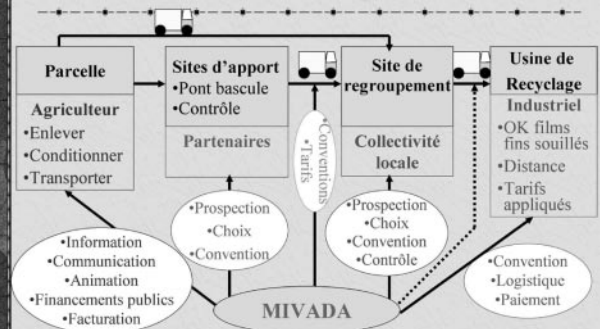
Parcelle

Agriculteur
•Enlever
•Conditionner
•Transporter

Sites d'apport
•Pont bascule
•Contrôle

Partenaires

Site de regroupement

Collectivité locale

Usine de Recyclage

Industriel
•OK films fins souillés
•Distance
•Tarifs appliqués

•Conventions
•Tarifs

•Prospection
•Choix
•Convention

•Prospection
•Choix
•Convention
•Contrôle

•Information
•Communication
•Animation
•Financements publics
•Facturation

•Convention
•Logistique
•Paiement

MIVADA